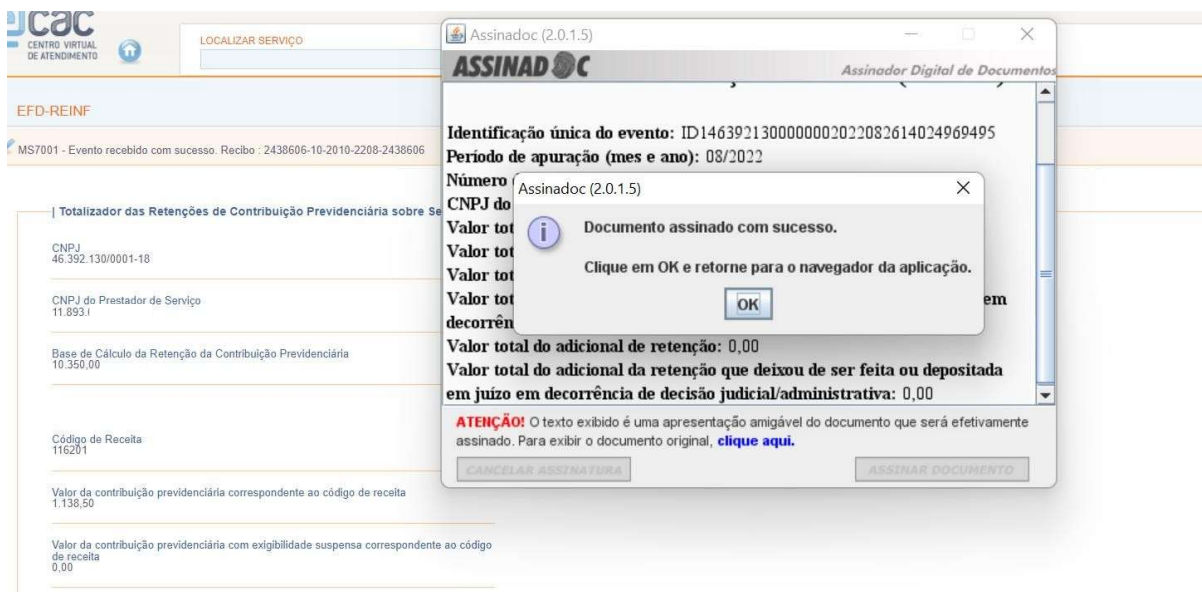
eCAC
CENTRO VIRTUAL DE ATENDIMENTO

LOCALIZAR SERVIÇO

EFD-REINF

MS7001 - Evento recebido com sucesso. Recibo : 2438606-10-2010-2208-2438606

| Totalizador das Retenções de Contribuição Previdenciária sobre Se

CNPJ
46.392.130/0001-18

CNPJ do Prestador de Serviço
11.893.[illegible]

Base de Cálculo da Retenção da Contribuição Previdenciária
10.350,00

Código de Receita
116201

Valor da contribuição previdenciária correspondente ao código de receita
1.138,50

Valor da contribuição previdenciária com exigibilidade suspensa correspondente ao código de receita
0,00

Assinadoc (2.0.1.5)

ASSINADOC

Assinador Digital de Documentos

Identificação única do evento: ID1463921300000002022082614024969495
Período de apuração (mes e ano): 08/2022
Número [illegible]
CNPJ do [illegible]
Valor tot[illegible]
Valor tot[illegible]
Valor tot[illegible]
Valor tot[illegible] em
decorrên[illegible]
Valor total do adicional de retenção: 0,00
Valor total do adicional da retenção que deixou de ser feita ou depositada em juízo em decorrência de decisão judicial/administrativa: 0,00

ATENÇÃO! O texto exibido é uma apresentação amigável do documento que será efetivamente assinado. Para exibir o documento original, clique aqui.

CANCELAR ASSINATURA

ASSINAR DOCUMENTO

Assinadoc (2.0.1.5)

Documento assinado com sucesso.

Clique em OK e retorne para o navegador da aplicação.

OK